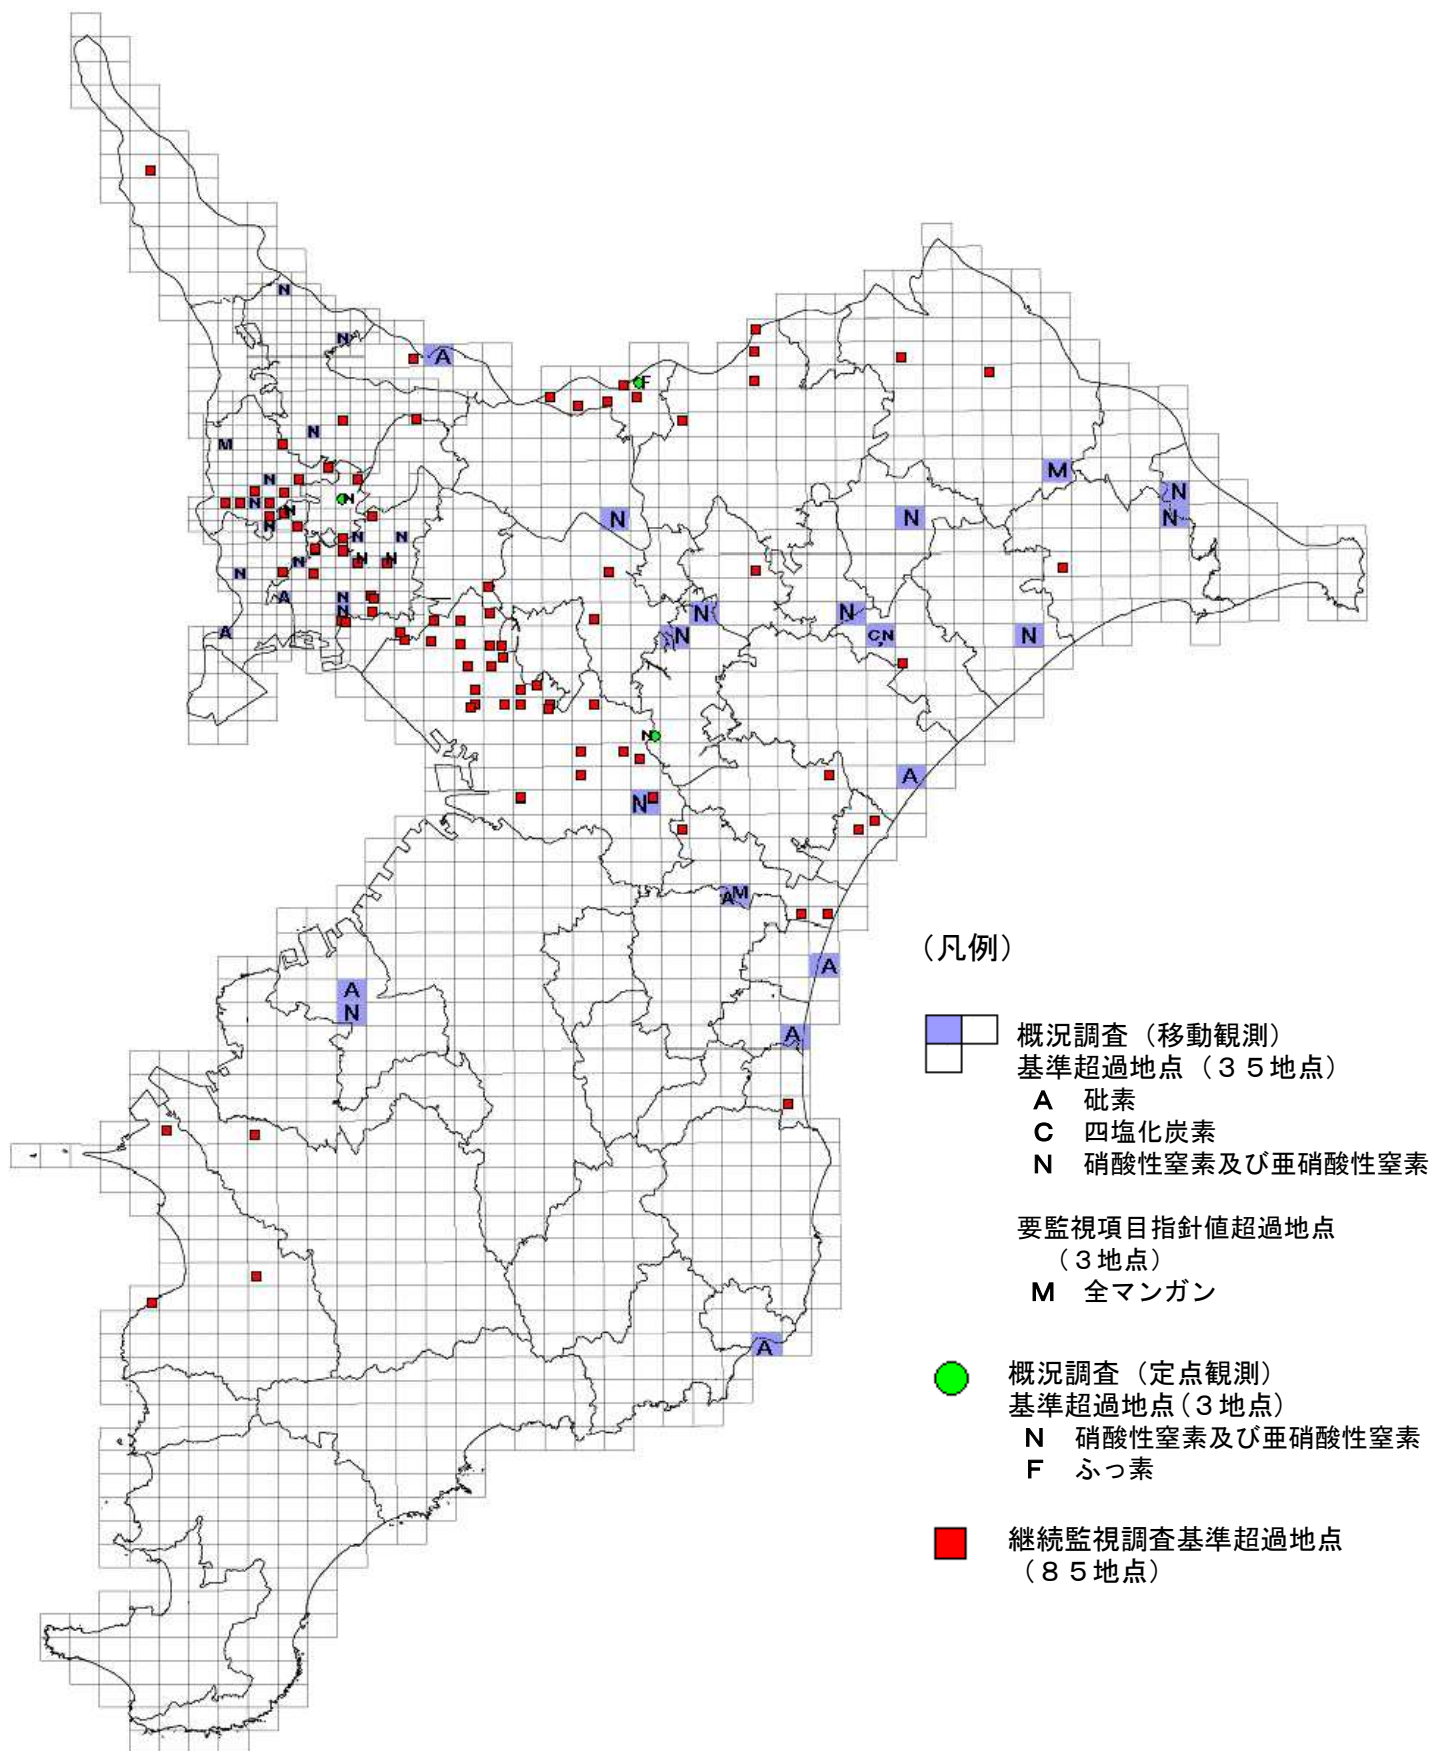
N
N
A
M
N
N
N
N
N
N
N
N
N
N
N
N
N
A
A
F
N
M
N
N
N
N
N
N
C,N
N
N
A
N
A M
A
A N
A
A

（凡例）

概況調査（移動観測）
基準超過地点（３５地点）
A　砒素
C　四塩化炭素
N　硝酸性窒素及び亜硝酸性窒素

要監視項目指針値超過地点
（３地点）
M　全マンガン

概況調査（定点観測）
基準超過地点（３地点）
N　硝酸性窒素及び亜硝酸性窒素
F　ふっ素

継続監視調査基準超過地点
（８５地点）